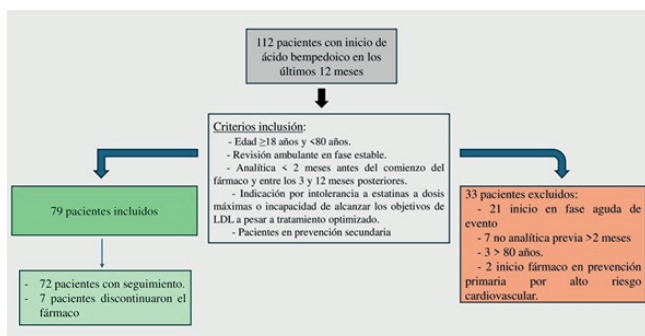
112 pacientes con inicio de ácido bempedoico en los últimos 12 meses

Criterios inclusión:
- Edad ≥18 años y <80 años.
- Revisión ambulante en fase estable.
- Analítica < 2 meses antes del comienzo del fármaco y entre los 3 y 12 meses posteriores.
- Indicación por intolerancia a estatinas a dosis máximas o incapacidad de alcanzar los objetivos de LDL a pesar a tratamiento optimizado.
- Pacientes en prevención secundaria

79 pacientes incluidos

- 72 pacientes con seguimiento.
- 7 pacientes discontinuaron el fármaco

33 pacientes excluidos:
- 21 inicio en fase aguda de evento
- 7 no analítica previa >2 meses
- 3 > 80 años.
- 2 inicio fármaco en prevención primaria por alto riesgo cardiovascular.